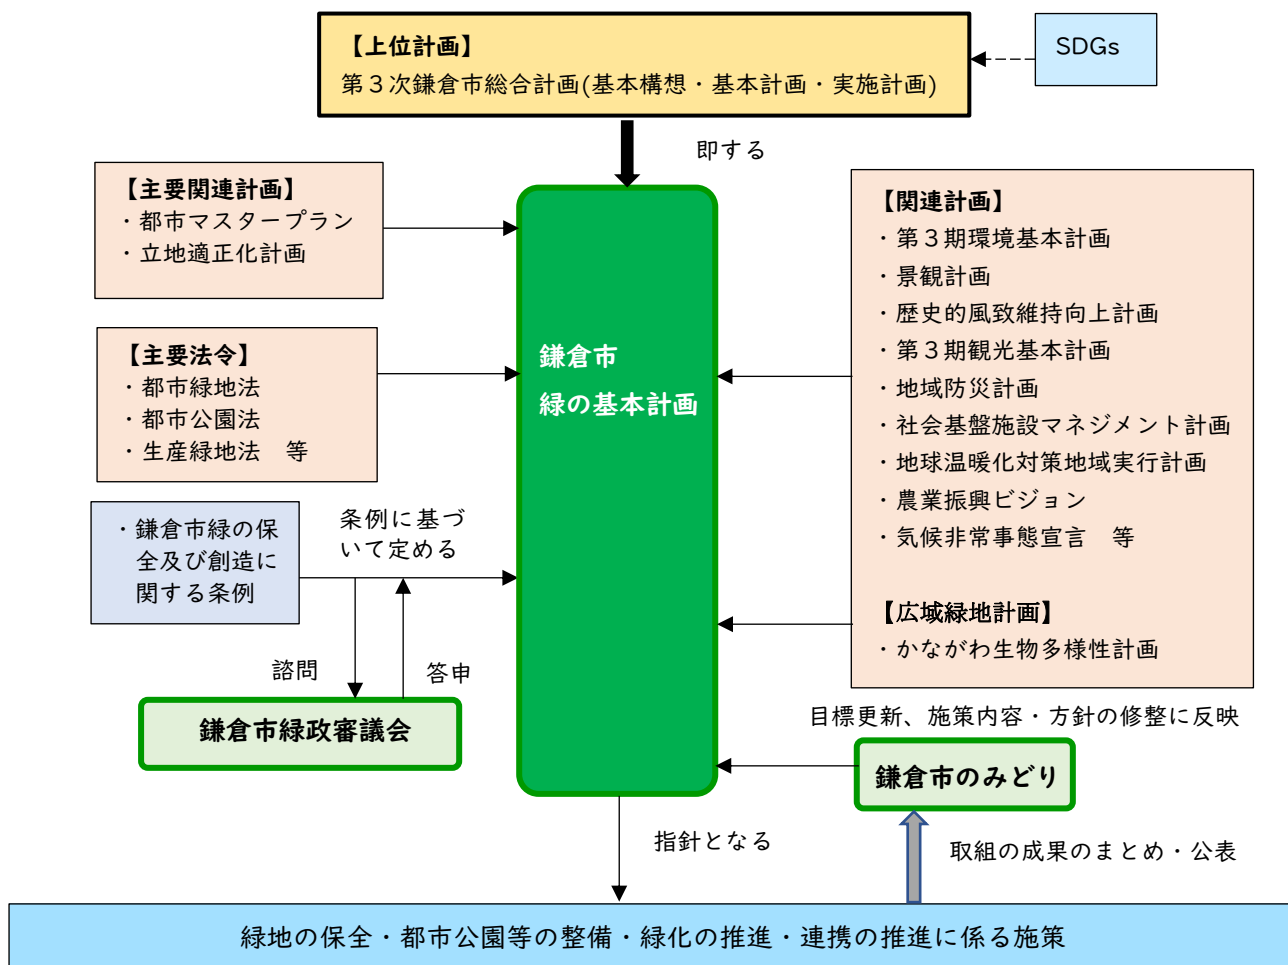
【上位計画】
第３次鎌倉市総合計画(基本構想・基本計画・実施計画)

SDGs

即する

【主要関連計画】
・都市マスタープラン
・立地適正化計画

【主要法令】
・都市緑地法
・都市公園法
・生産緑地法　等

・鎌倉市緑の保全及び創造に関する条例

条例に基づいて定める

諮問

答申

鎌倉市緑政審議会

鎌倉市
緑の基本計画

【関連計画】
・第３期環境基本計画
・景観計画
・歴史的風致維持向上計画
・第３期観光基本計画
・地域防災計画
・社会基盤施設マネジメント計画
・地球温暖化対策地域実行計画
・農業振興ビジョン
・気候非常事態宣言　等

【広域緑地計画】
・かながわ生物多様性計画

目標更新、施策内容・方針の修整に反映

鎌倉市のみどり

指針となる

取組の成果のまとめ・公表

緑地の保全・都市公園等の整備・緑化の推進・連携の推進に係る施策